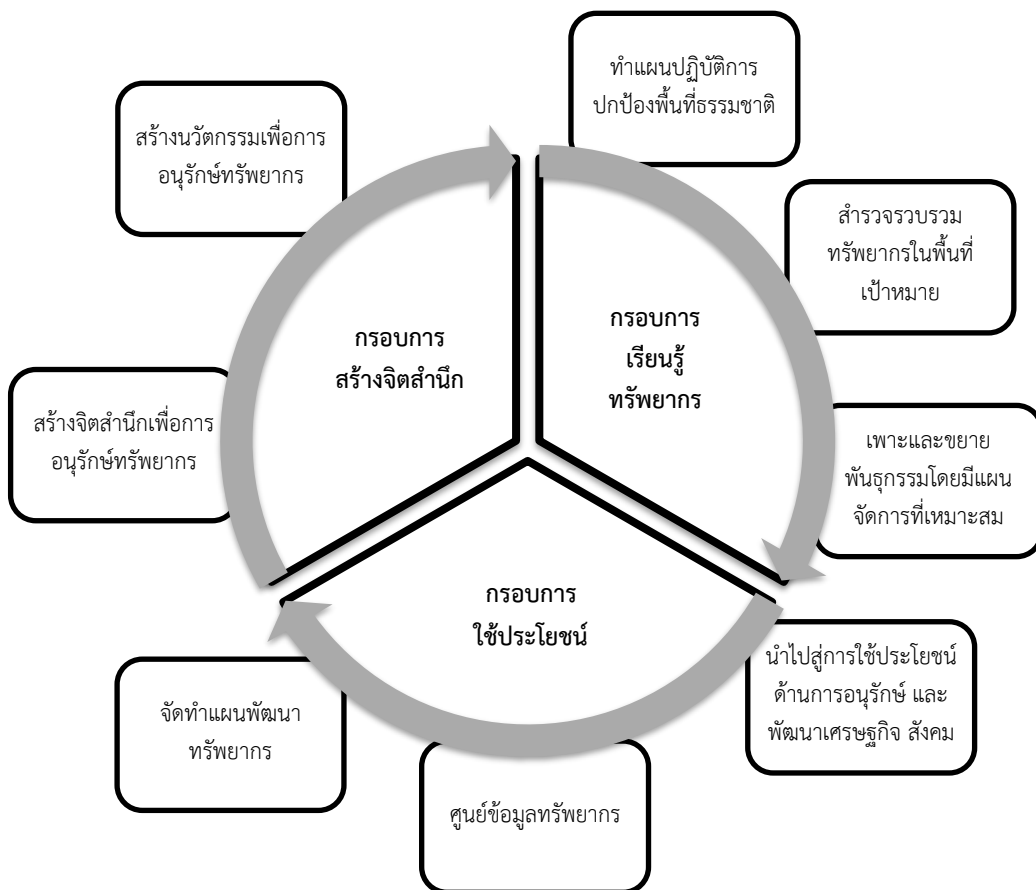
ทำแผนปฏิบัติการ ปกป้องพื้นที่ธรรมชาติ

สร้างนวัตกรรมเพื่อการ อนุรักษ์ทรัพยากร

สำรวจรวบรวม ทรัพยากรในพื้นที่ เป้าหมาย

กรอบการ สร้างจิตสำนึก

กรอบการ เรียนรู้ ทรัพยากร

สร้างจิตสำนึกเพื่อการ อนุรักษ์ทรัพยากร

เพาะและขยาย พันธุกรรมโดยมีแผน จัดการที่เหมาะสม

กรอบการ ใช้ประโยชน์

นำไปสู่การใช้ประโยชน์ ด้านการอนุรักษ์ และ พัฒนาเศรษฐกิจ สังคม

จัดทำแผนพัฒนา ทรัพยากร

ศูนย์ข้อมูลทรัพยากร